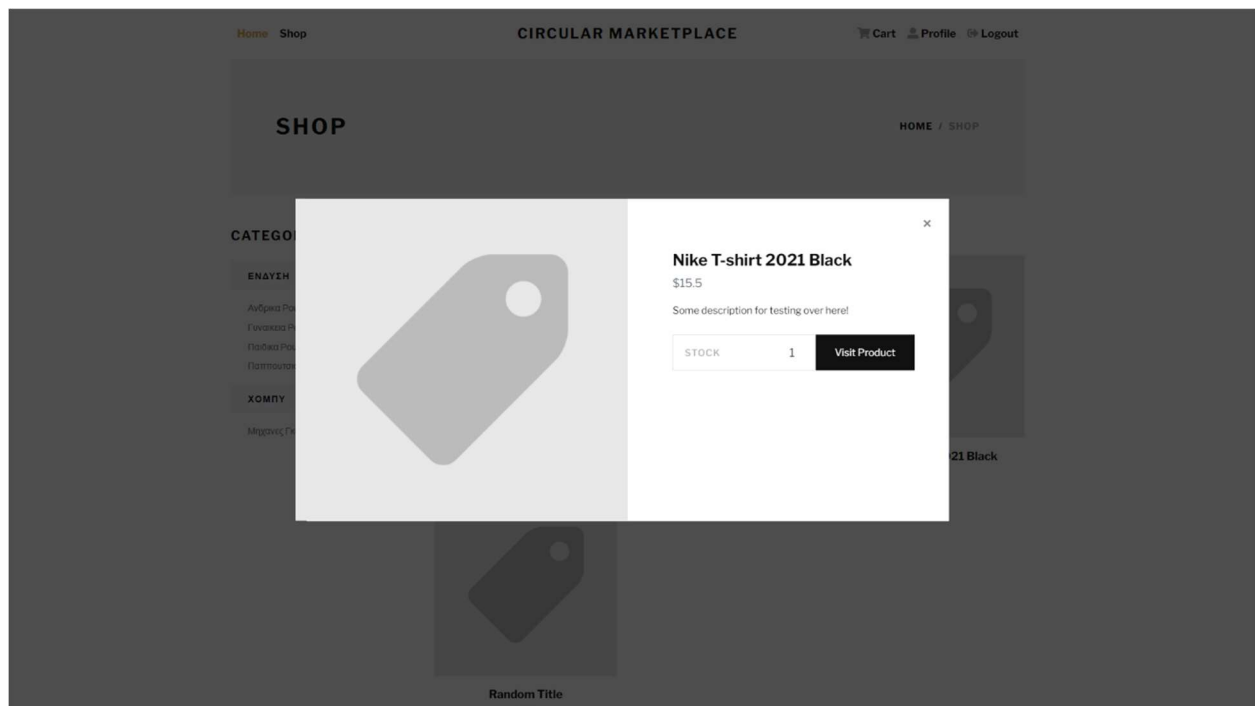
Home Shop CIRCULAR MARKETPLACE Cart Profile Logout

SHOP

HOME / SHOP

CATEGO

ΕΝΔΥΣΗ

Ανδρικά Ρο
Γυναικεία Ρ
Παιδικά Ρο
Παπούτσι

ΧΟΜΠΥ

Μηχανές Γ

×

Nike T-shirt 2021 Black

$15.5

Some description for testing over here!

STOCK 1 Visit Product

21 Black

Random Title